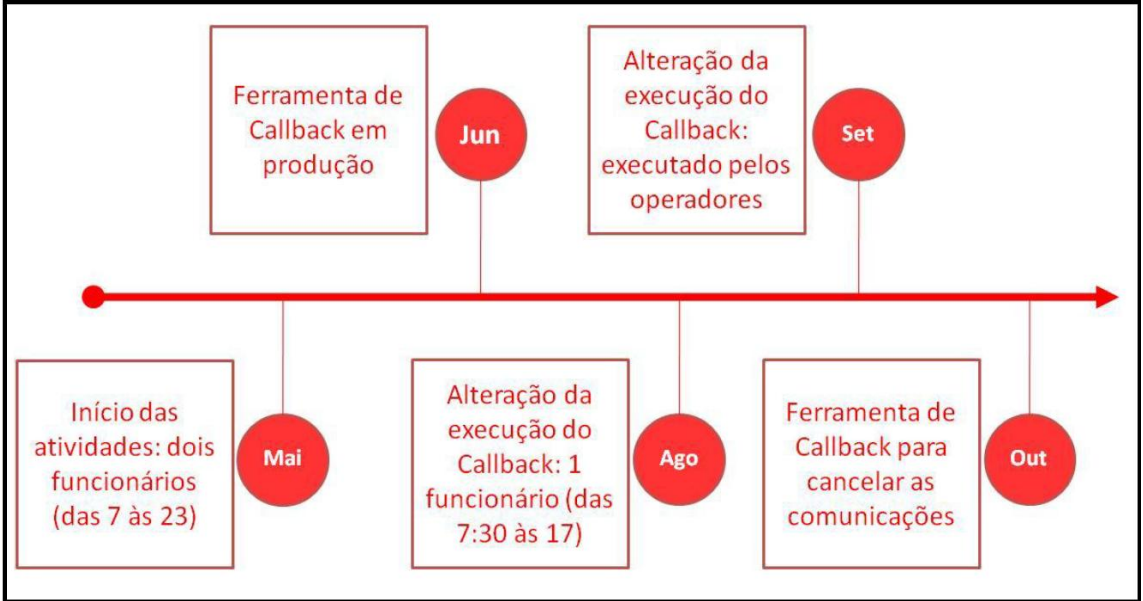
Ferramenta de Callback em produção

Jun

Alteração da execução do Callback: executado pelos operadores

Set

Início das atividades: dois funcionários (das 7 às 23)

Mai

Alteração da execução do Callback: 1 funcionário (das 7:30 às 17)

Ago

Ferramenta de Callback para cancelar as comunicações

Out